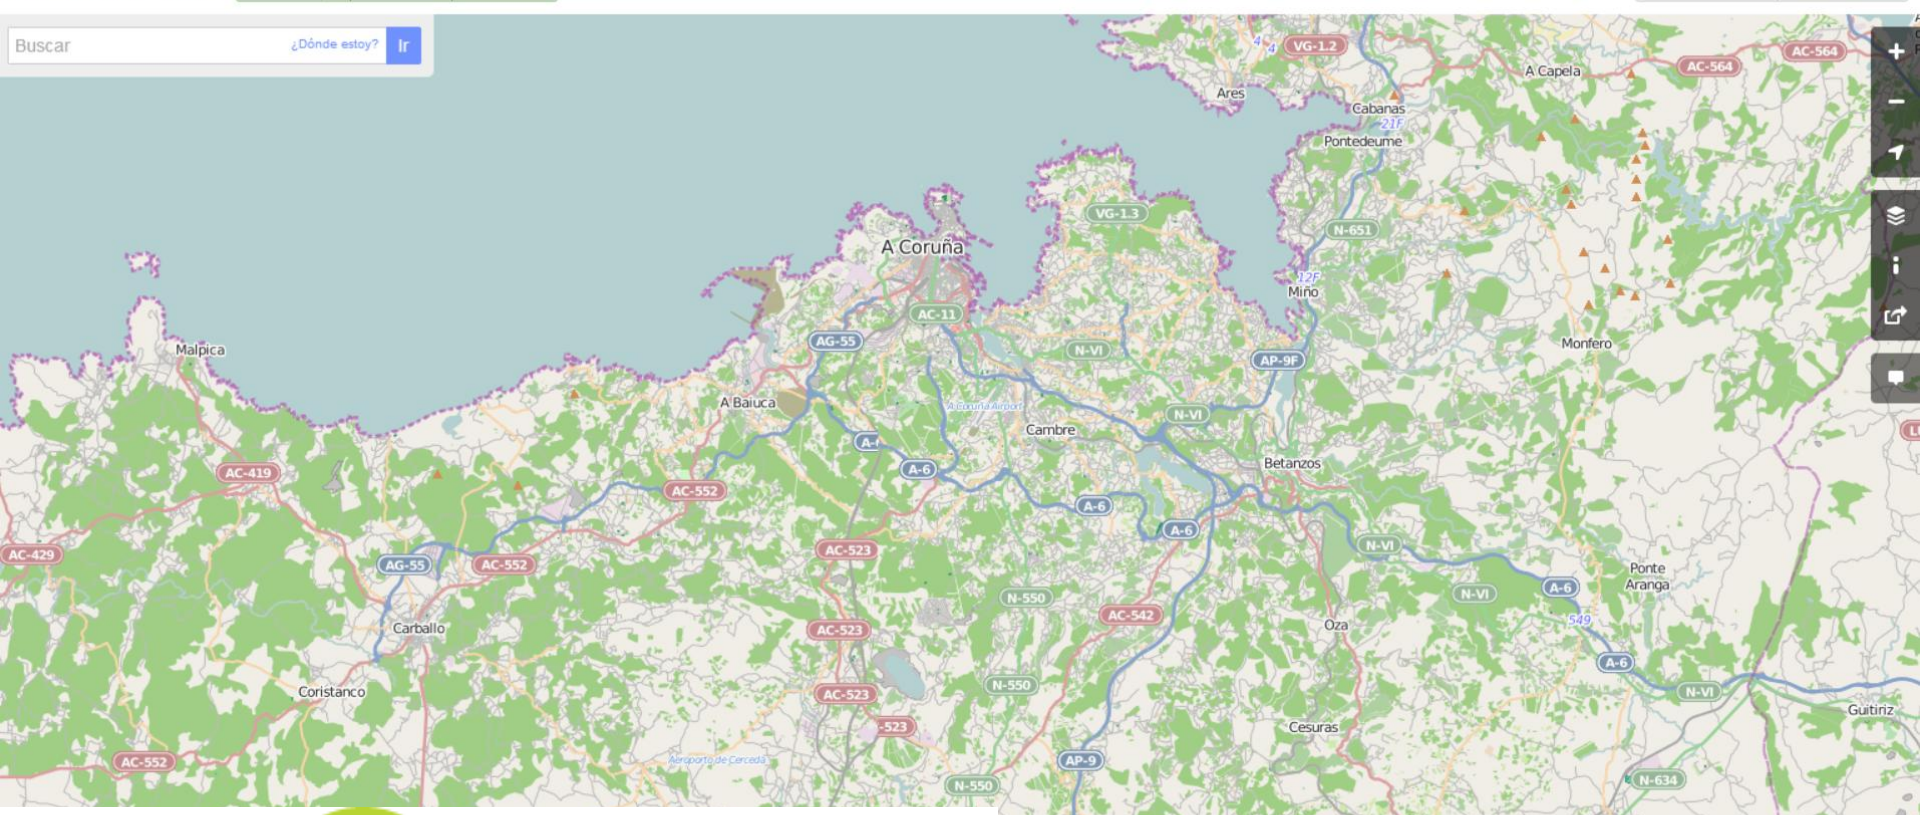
Buscar ¿Dónde estoy? Ir

VG-1.2
A Capela
AC-564
AC-564
Ares
Cabanas
21F
Pontedeume
VG-1.3
N-651
A Coruña
12F
Miño
AC-11
AG-55
N-VI
AP-9F
Monfero
Malpica
A Baiuca
A Coruña Airport
N-VI
Cambre
A-6
Betanzos
AC-419
AC-552
A-6
A-6
AC-429
AC-523
N-VI
AG-55
AC-552
A-6
N-VI
Ponte Aranga
549
N-550
AC-542
Carballo
AC-523
Oza
A-6
Coristanco
N-550
AC-523
N-VI
-523
Guitiriz
Cesuras
AC-552
Aeroporto de Cerceda
AP-9
N-550
N-634